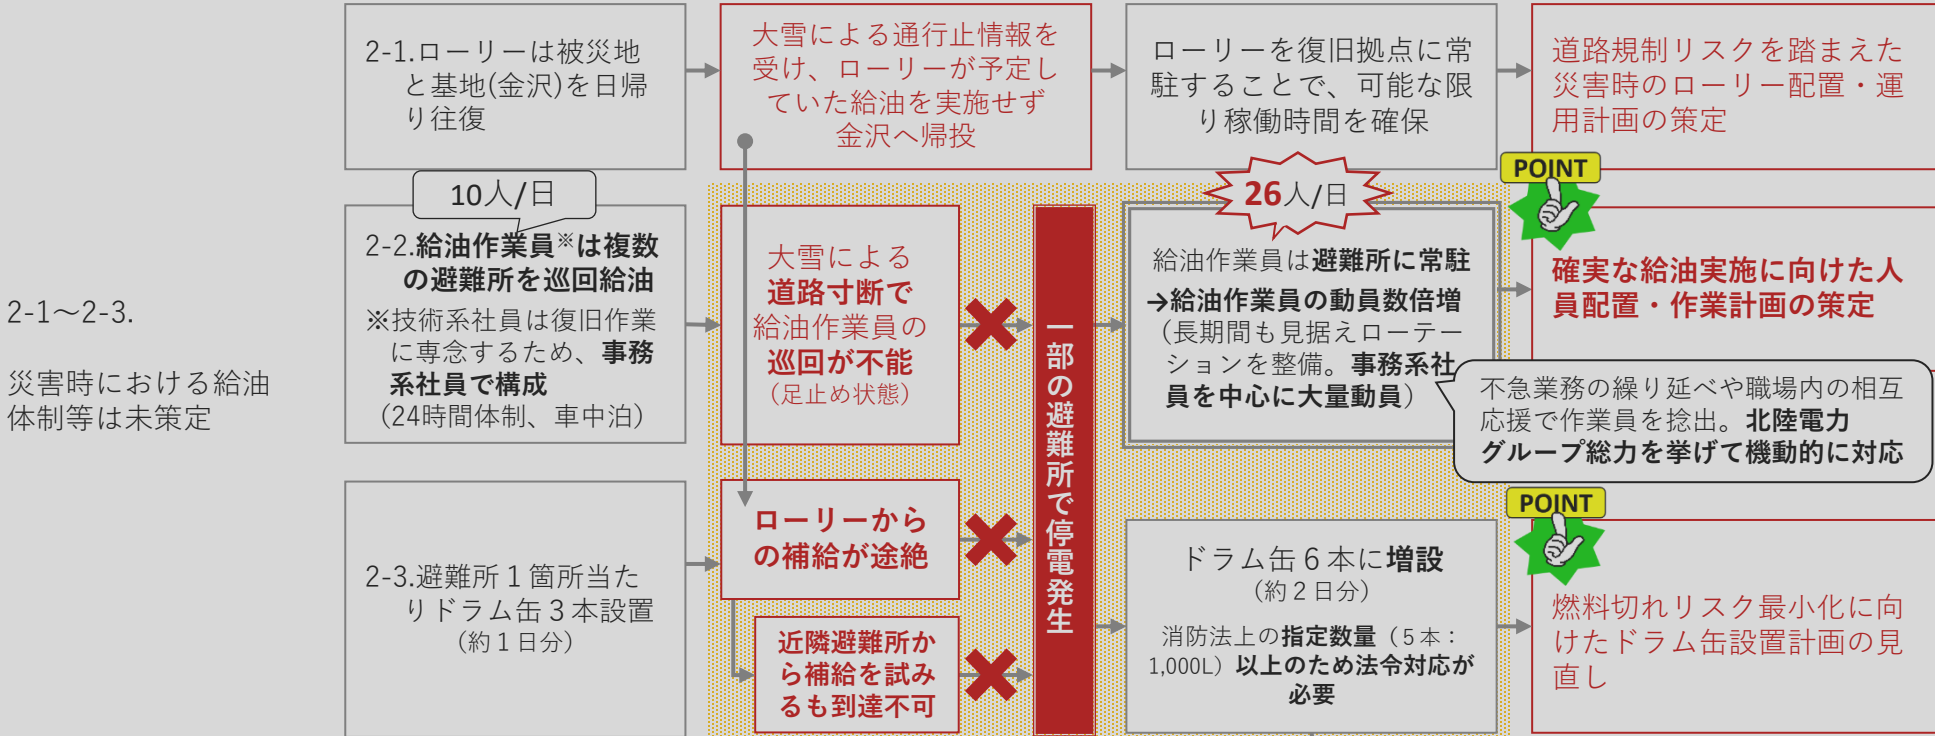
2-1～2-3.

災害時における給油体制等は未策定

2-1.ローリーは被災地と基地(金沢)を日帰り往復

大雪による通行止情報を受け、ローリーが予定していた給油を実施せず金沢へ帰投

ローリーを復旧拠点に常駐することで、可能な限り稼働時間を確保

道路規制リスクを踏まえた災害時のローリー配置・運用計画の策定

10人/日

2-2.給油作業員※は複数の避難所を巡回給油
※技術系社員は復旧作業に専念するため、事務系社員で構成
（24時間体制、車中泊）

大雪による道路寸断で給油作業員の巡回が不能
（足止め状態）

一部の避難所で停電発生

26人/日

給油作業員は避難所に常駐
→給油作業員の動員数倍増
（長期間も見据えローテーションを整備。事務系社員を中心に大量動員）

POINT

確実な給油実施に向けた人員配置・作業計画の策定

不急業務の繰り延べや職場内の相互応援で作業員を捻出。北陸電力グループ総力を挙げて機動的に対応

2-3.避難所１箇所当たりドラム缶３本設置
（約１日分）

ローリーからの補給が途絶

近隣避難所から補給を試みるも到達不可

ドラム缶６本に増設
（約２日分）
消防法上の指定数量（5本：1,000L）以上のため法令対応が必要

POINT

燃料切れリスク最小化に向けたドラム缶設置計画の見直し